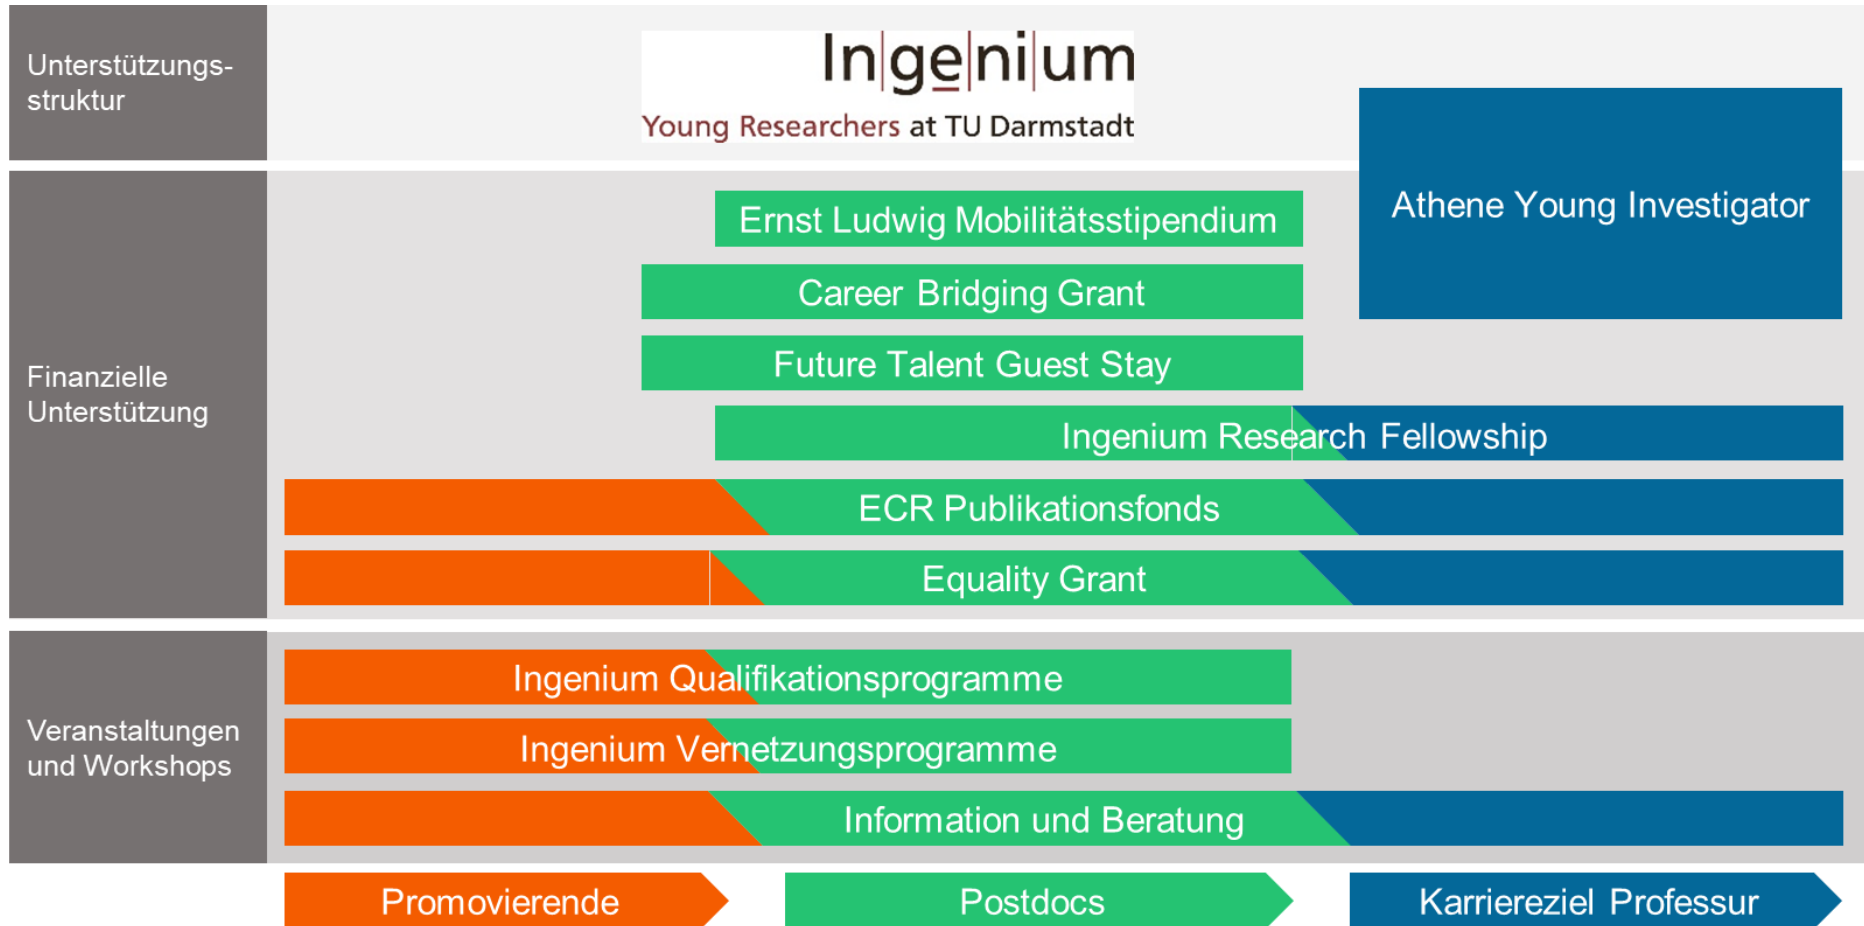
Unterstützungsstruktur

In|ge|ni|um
Young Researchers at TU Darmstadt

Athene Young Investigator

Finanzielle Unterstützung

Ernst Ludwig Mobilitätsstipendium

Career Bridging Grant

Future Talent Guest Stay

Ingenium Research Fellowship

ECR Publikationsfonds

Equality Grant

Veranstaltungen und Workshops

Ingenium Qualifikationsprogramme

Ingenium Vernetzungsprogramme

Information und Beratung

Promovierende

Postdocs

Karriereziel Professur